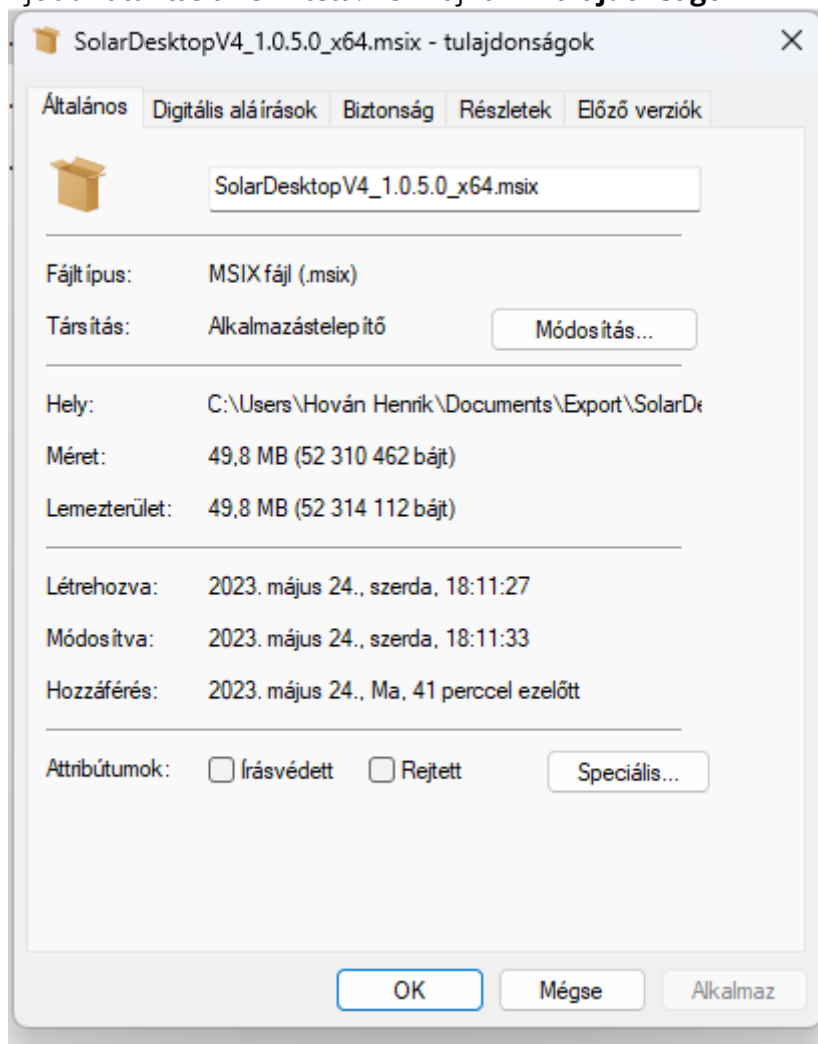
SolarDesktopV4_1.0.5.0_x64.msix - tulajdonságok

Általános | Digitális aláírások | Biztonság | Részletek | Előző verziók

SolarDesktopV4_1.0.5.0_x64.msix

Fájltípus: MSIX fájl (.msix)

Társítás: Alkalmazástelepítő Módosítás...

Hely: C:\Users\Hován Henrik\Documents\Export\SolarD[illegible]

Méret: 49,8 MB (52 310 462 bájt)

Lemezterület: 49,8 MB (52 314 112 bájt)

Létrehozva: 2023. május 24., szerda, 18:11:27

Módosítva: 2023. május 24., szerda, 18:11:33

Hozzáférés: 2023. május 24., Ma, 41 perccel ezelőtt

Attribútumok: Írásvédett Rejtett Speciális...

OK Mégse Alkalmaz